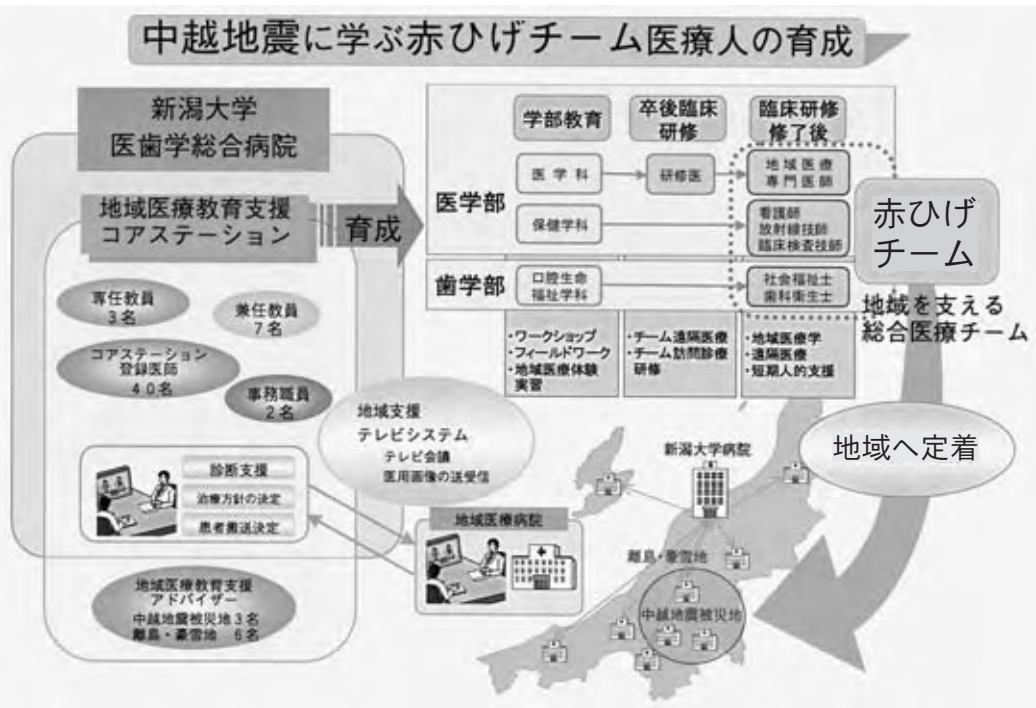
中越地震に学ぶ赤ひげチーム医療人の育成

新潟大学
医歯学総合病院

地域医療教育支援
コアステーション

育成

専任教員
3名

兼任教員
7名

コアステーション
登録医師
40名

事務職員
2名

診断支援

治療方針の決定

患者搬送決定

地域医療教育支援
アドバイザー
中越地震被災地 3名
離島・豪雪地 6名

地域支援
テレビシステム
テレビ会議
医用画像の送受信

地域医療病院

学部教育

卒後臨床
研修

臨床研修
修了後

医学部

医学科

研修医

地域医療
専門医師

保健学科

看護師
放射線技師
臨床検査技師

歯学部

口腔生命
福祉学科

社会福祉士
歯科衛生士

・ワークショップ
・フィールドワーク
・地域医療体験
実習

・チーム遠隔医療
・チーム訪問診療
研修

・地域医療学
・遠隔医療
・短期人的支援

赤ひげ
チーム

地域を支える
総合医療チーム

地域へ定着

新潟大学病院

離島・豪雪地

中越地震被災地